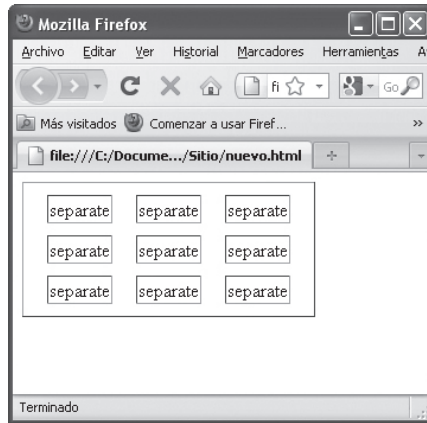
Mozilla Firefox

Archivo Editar Ver Historial Marcadores Herramientas A

fi

Go

Más visitados Comenzar a usar Firef...

file:///C:/Docume.../Sitio/nuevo.html

| separate | separate | separate |
|---|---|---|
| separate | separate | separate |
| separate | separate | separate |

Terminado